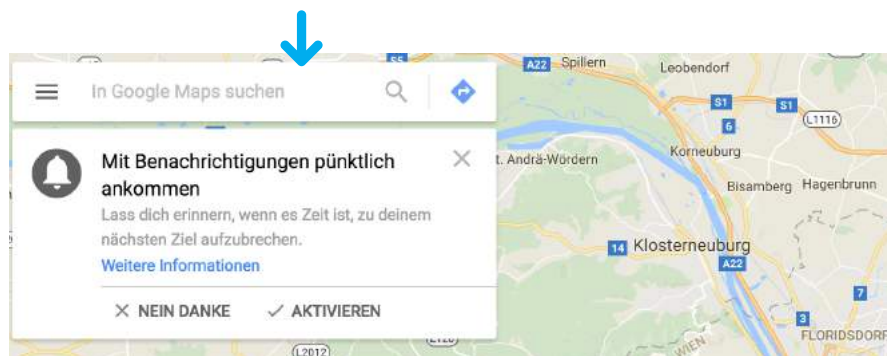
In Google Maps suchen

Mit Benachrichtigungen pünktlich ankommen

Lass dich erinnern, wenn es Zeit ist, zu deinem nächsten Ziel aufzubrechen.

Weitere Informationen

✕ NEIN DANKE ✓ AKTIVIEREN

S5
A22 Spillern
Leobendorf
S1
S1
6
L1116
St. Andrä-Wördern
Korneuburg
Bisamberg
Hagenbrunn
14 Klosterneuburg
A22
7
3
FLORIDSDORF
L2012
WIEN